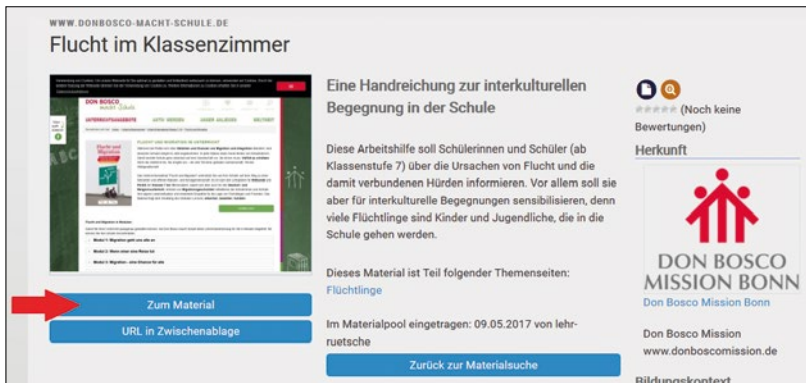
WWW.DONBOSCO-MACHT-SCHULE.DE

Flucht im Klassenzimmer

DON BOSCO macht Schule

Eine Handreichung zur interkulturellen Begegnung in der Schule

Diese Arbeitshilfe soll Schülerinnen und Schüler (ab Klassenstufe 7) über die Ursachen von Flucht und die damit verbundenen Hürden informieren. Vor allem soll sie aber für interkulturelle Begegnungen sensibilisieren, denn viele Flüchtlinge sind Kinder und Jugendliche, die in die Schule gehen werden.

Dieses Material ist Teil folgender Themenseiten: Flüchtlinge

Im Materialpool eingetragen: 09.05.2017 von lehrruetsche

Zum Material

URL in Zwischenablage

Zurück zur Materialsuche

(Noch keine Bewertungen)

Herkunft

DON BOSCO MISSION BONN

Don Bosco Mission Bonn

Don Bosco Mission www.donboscomission.de

Bildungskontext